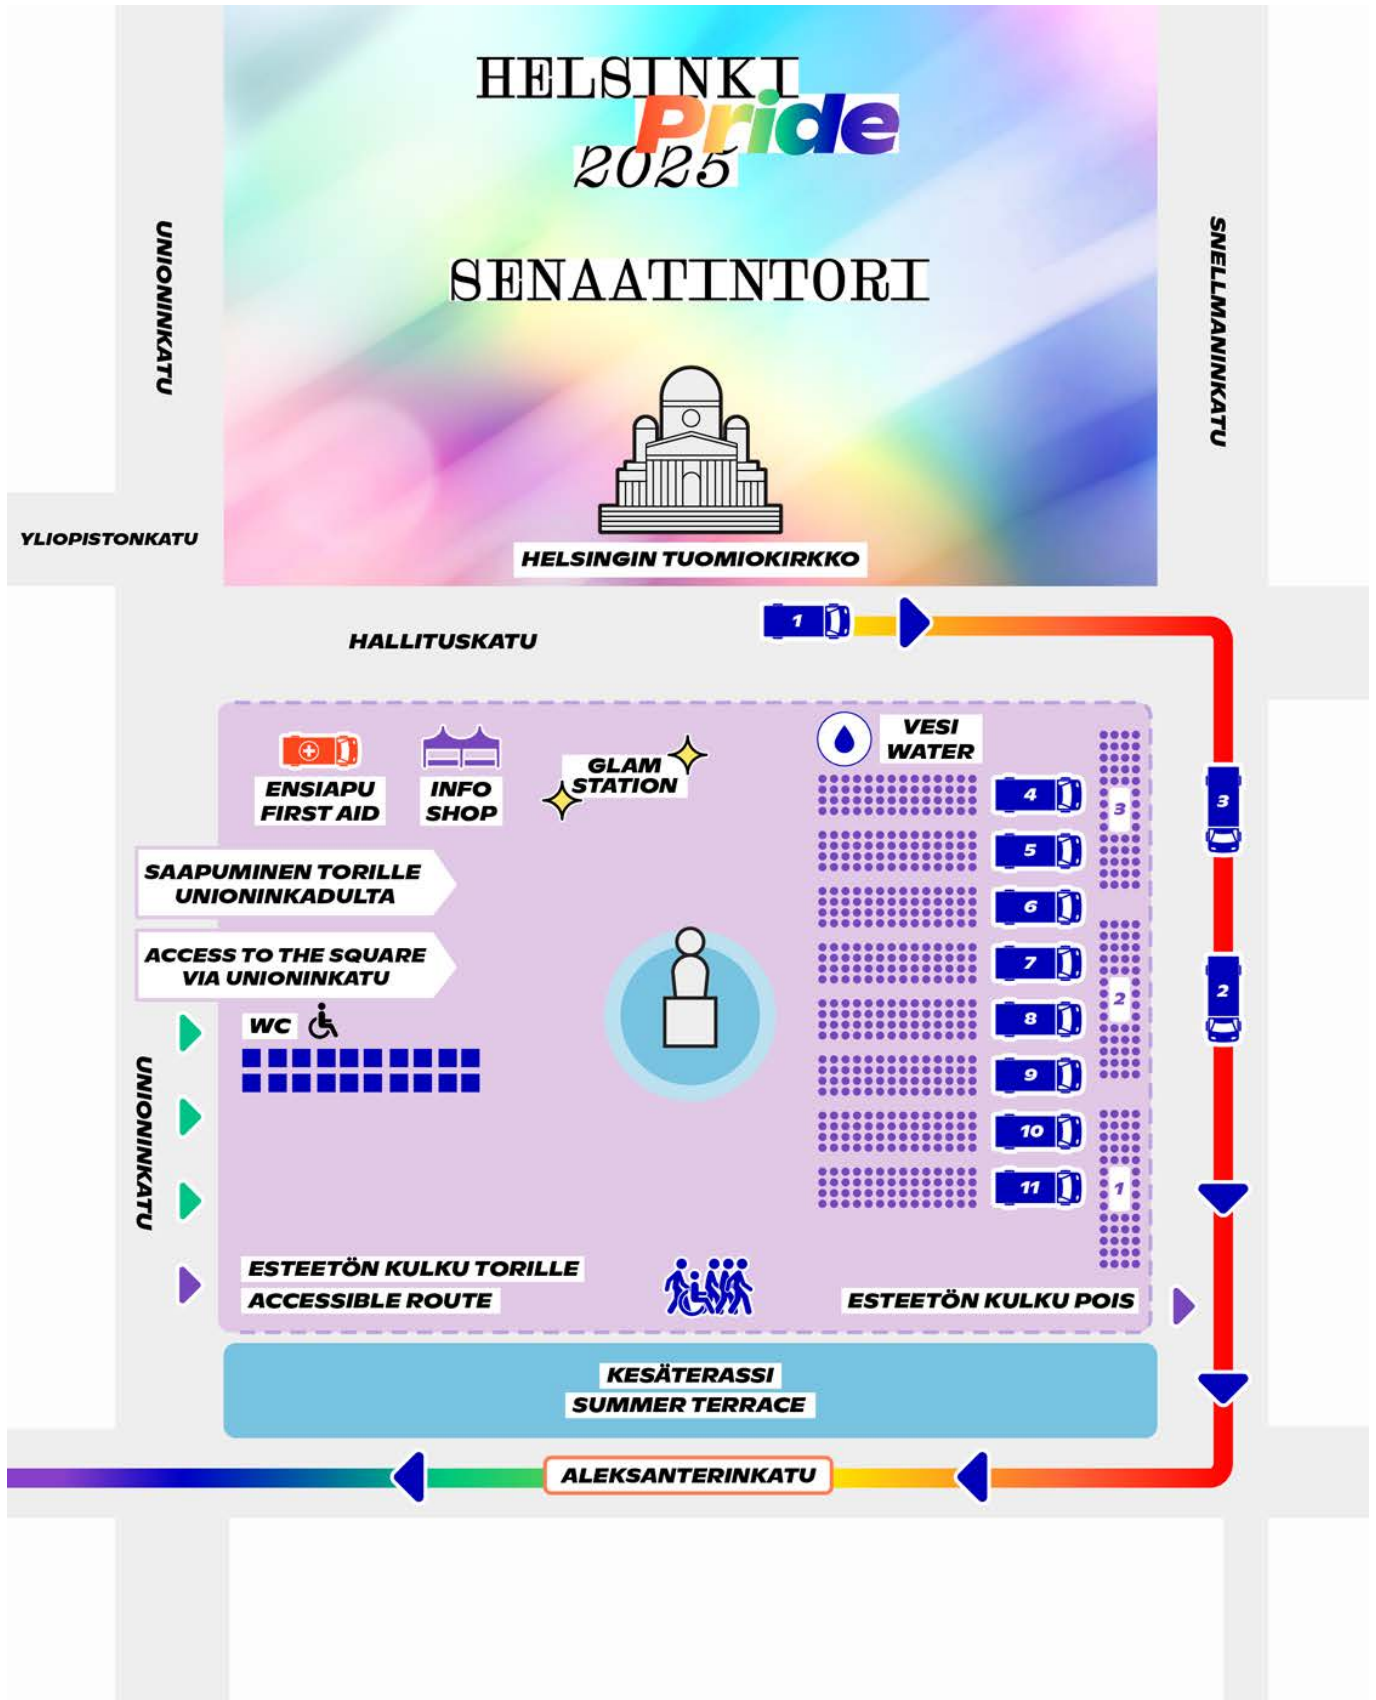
HELSINKI Pride 2025

SENAATINTORI

UNIONINKATU

SNELLMANINKATU

YLIOPISTONKATU

HELSINGIN TUOMIOKIRKKO

HALLITUSKATU

1

ENSIAPU FIRST AID

INFO SHOP

GLAM STATION

VESI WATER

4

5

6

7

8

9

10

11

3

2

1

3

2

SAAPUMINEN TORILLE UNIONINKADULTA

ACCESS TO THE SQUARE VIA UNIONINKATU

WC

UNIONINKATU

ESTEETÖN KULKU TORILLE

ACCESSIBLE ROUTE

ESTEETÖN KULKU POIS

KESÄTERASSI

SUMMER TERRACE

ALEKSANTERINKATU